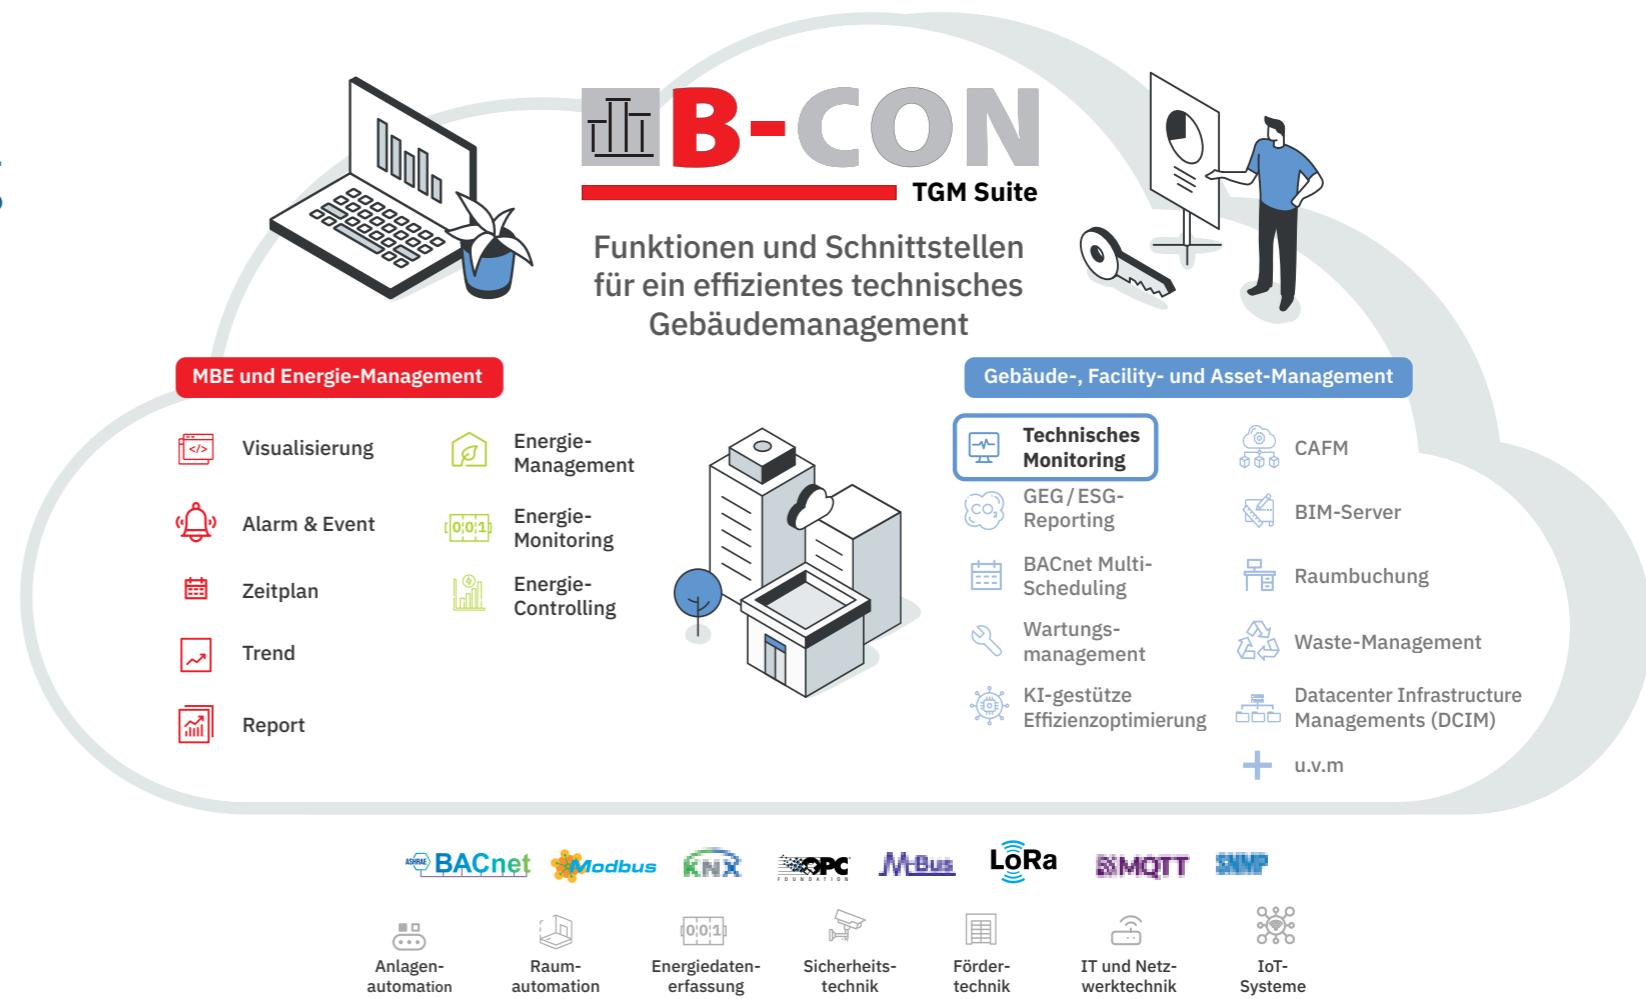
B-CON
TGM Suite

Funktionen und Schnittstellen für ein effizientes technisches Gebäudemanagement

MBE und Energie-Management

Visualisierung
Energie-Management
Alarm & Event
Energie-Monitoring
Zeitplan
Energie-Controlling
Trend
Report

Gebäude-, Facility- und Asset-Management

Technisches Monitoring
CAFM
GEG / ESG-Reporting
BIM-Server
BACnet Multi-Scheduling
Raumbuchung
Wartungs-management
Waste-Management
KI-gestütze Effizienzoptimierung
Datacenter Infrastructure Managements (DCIM)
u.v.m

BACnet Modbus KNX OPC M-Bus LoRa MQTT SNMP

Anlagen-automation
Raum-automation
Energiedaten-erfassung
Sicherheits-technik
Förder-technik
IT und Netz-werktechnik
IoT-Systeme